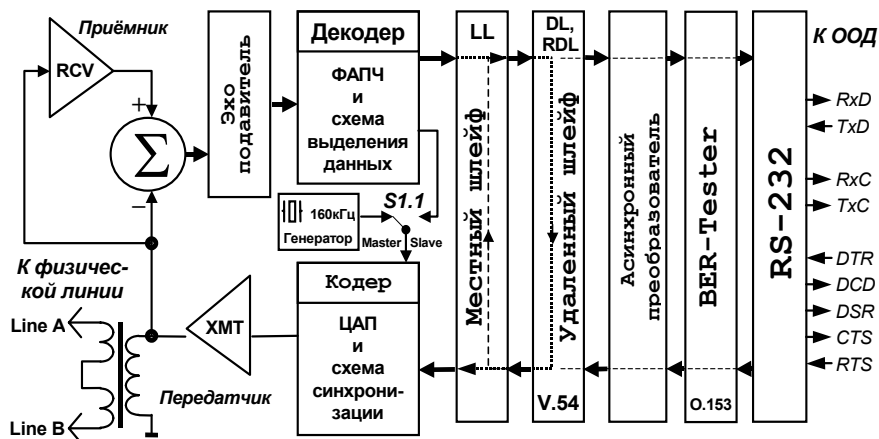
Приёмник
RCV
+
$\Sigma$
-
Эхо подавитель
Декодер
ФАПЧ и схема выделения данных
S1.1
160кГц
Генератор
Master
Slave
Кодер
ЦАП и схема синхронизации
XMT
К физической линии
Line A
Line B
Передатчик
LL
Местный шлейф
DL, RDL
Удаленный шлейф
V.54
Асинхронный преобразователь
BER-Tester
O.153
RS-232
К ООД
RxD
TxD
RxC
TxC
DTR
DCD
DSR
CTS
RTS